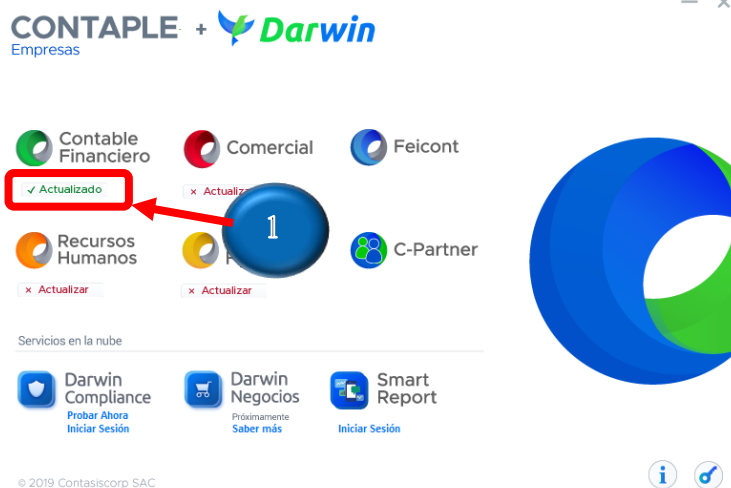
CONTAPLE Empresas + Darwin

Contable Financiero
✓ Actualizado

Comercial
× Actualizar

Feicont

1

Recursos Humanos
× Actualizar

P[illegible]
× Actualizar

C-Partner

Servicios en la nube

Darwin Compliance
Probar Ahora
Iniciar Sesión

Darwin Negocios
Próximamente
Saber más

Smart Report
Iniciar Sesión

© 2019 Contasiscorp SAC